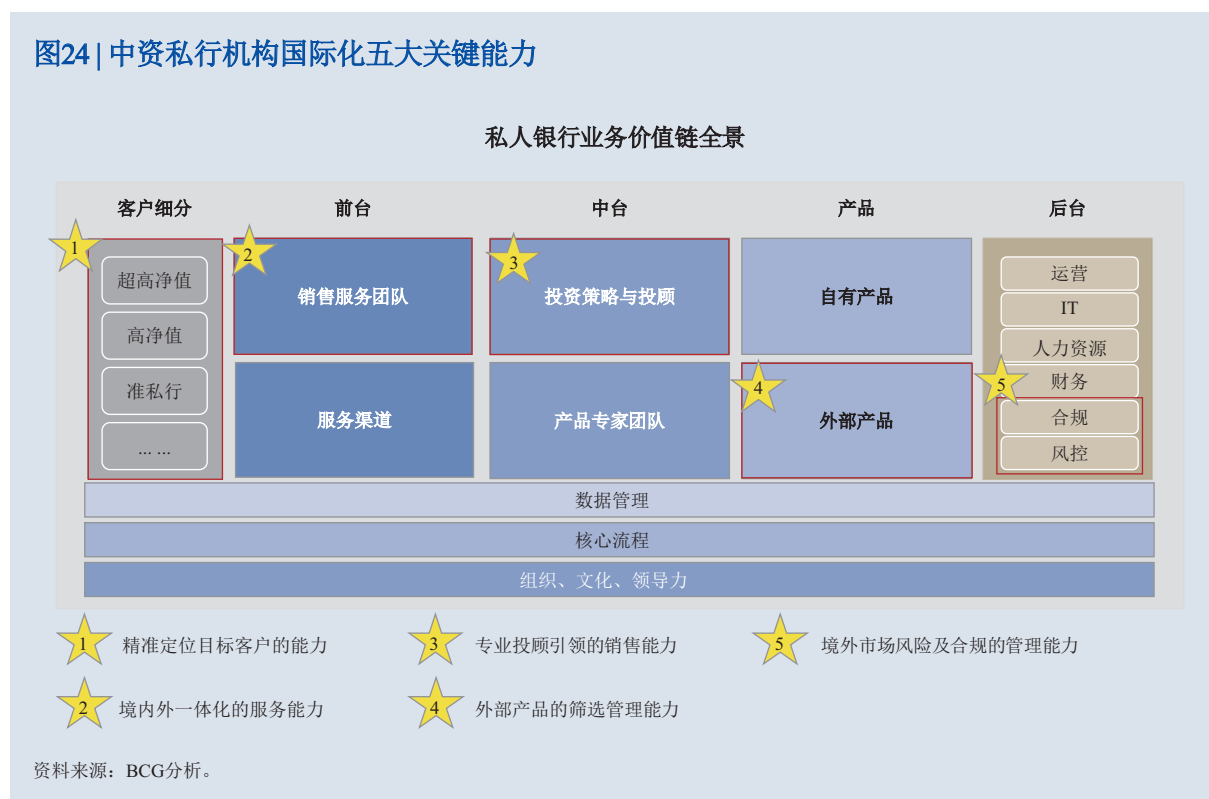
图24 | 中资私行机构国际化五大关键能力

私人银行业务价值链全景

客户细分
前台
中台
产品
后台

1
超高净值
高净值
准私行
... ...

2
销售服务团队
服务渠道

3
投资策略与投顾
产品专家团队

自有产品
4
外部产品

运营
IT
人力资源
5
财务
合规
风控

数据管理
核心流程
组织、文化、领导力

1 精准定位目标客户的能力
3 专业投顾引领的销售能力
5 境外市场风险及合规的管理能力
2 境内外一体化的服务能力
4 外部产品的筛选管理能力

资料来源：BCG分析。